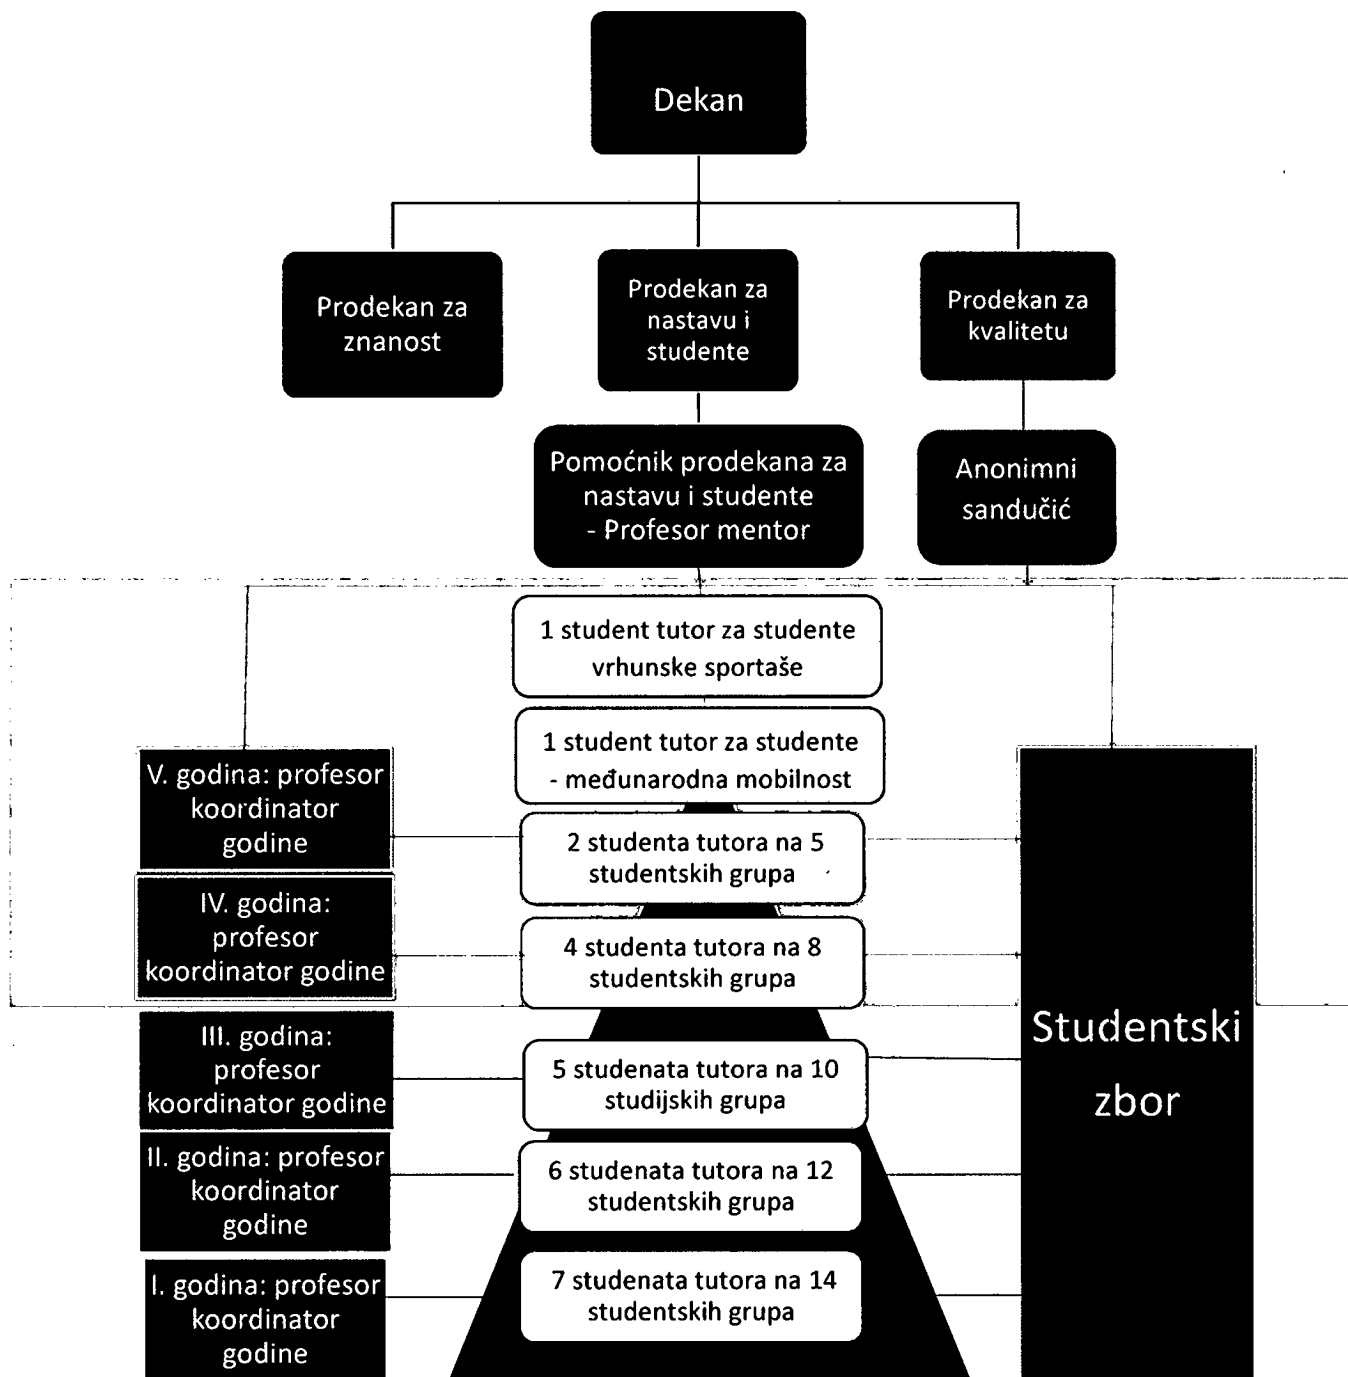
Dekan

Prodekan za znanost

Prodekan za nastavu i studente

Prodekan za kvalitetu

Pomoćnik prodekana za nastavu i studente - Profesor mentor

Anonimni sandučić

1 student tutor za studente vrhunske sportaše

1 student tutor za studente - međunarodna mobilnost

V. godina: profesor koordinator godine

2 studenta tutora na 5 studentskih grupa

IV. godina: profesor koordinator godine

4 studenta tutora na 8 studentskih grupa

Studentski zbor

III. godina: profesor koordinator godine

5 studenata tutora na 10 studijskih grupa

II. godina: profesor koordinator godine

6 studenata tutora na 12 studentskih grupa

I. godina: profesor koordinator godine

7 studenata tutora na 14 studentskih grupa